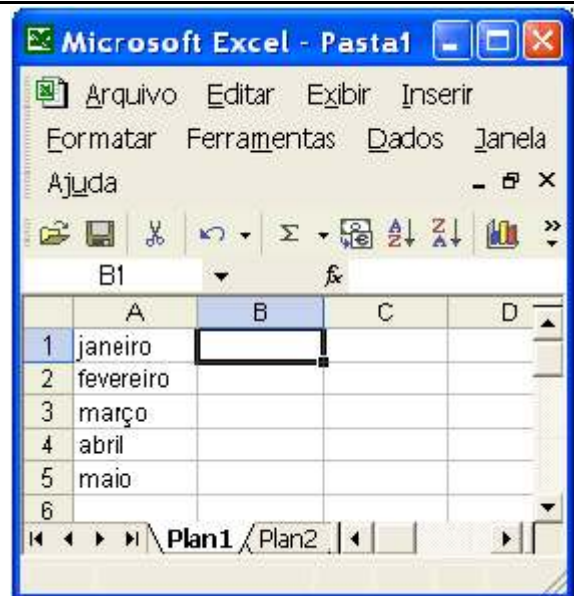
Microsoft Excel - Pasta1

Arquivo Editar Exibir Inserir Formatar Ferramentas Dados Janela Ajuda

B1 $f_x$

|   | A | B | C | D |
|---|---|---|---|---|
| 1 | janeiro | | | |
| 2 | fevereiro | | | |
| 3 | março | | | |
| 4 | abril | | | |
| 5 | maio | | | |
| 6 | | | | |

Plan1 Plan2